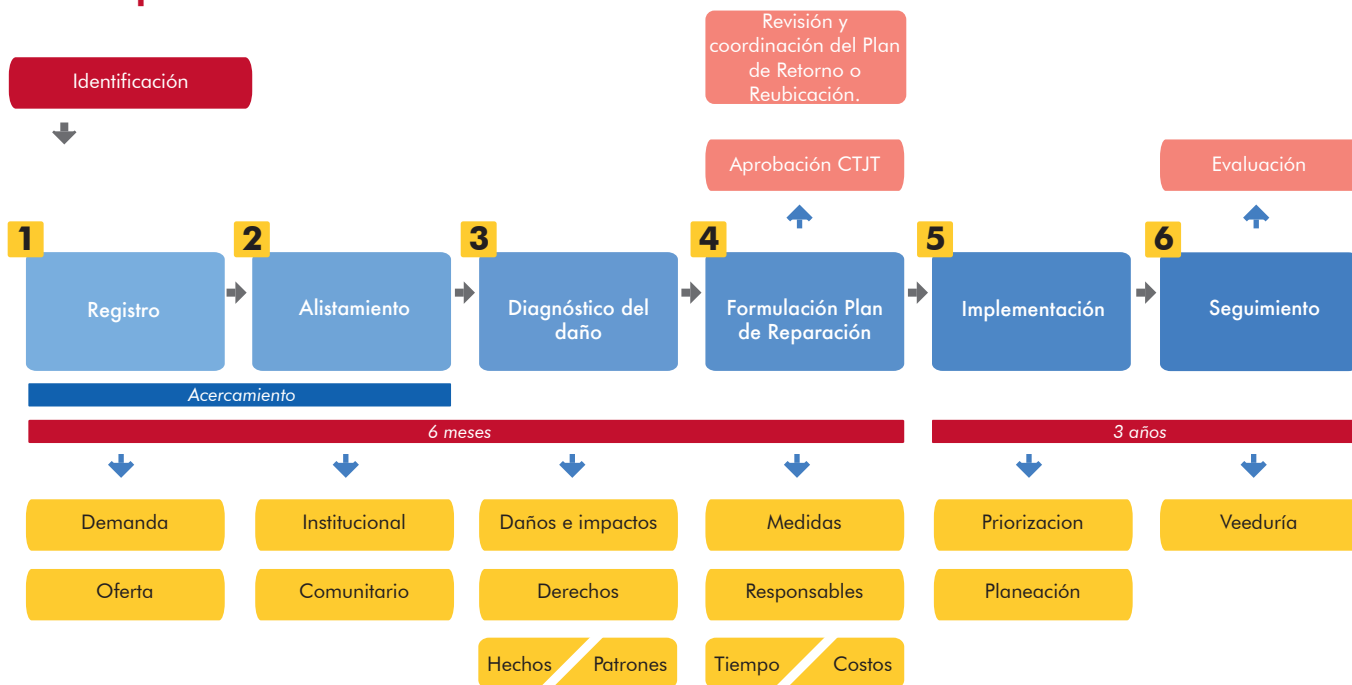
Identificación

Revisión y coordinación del Plan de Retorno o Reubicación.

Aprobación CTJT

Evaluación

1 Registro

2 Alistamiento

3 Diagnóstico del daño

4 Formulación Plan de Reparación

5 Implementación

6 Seguimiento

Acercamiento

6 meses

3 años

Demanda

Oferta

Institucional

Comunitario

Daños e impactos

Derechos

Hechos

Patrones

Medidas

Responsables

Tiempo

Costos

Priorizacion

Planeación

Veeduría